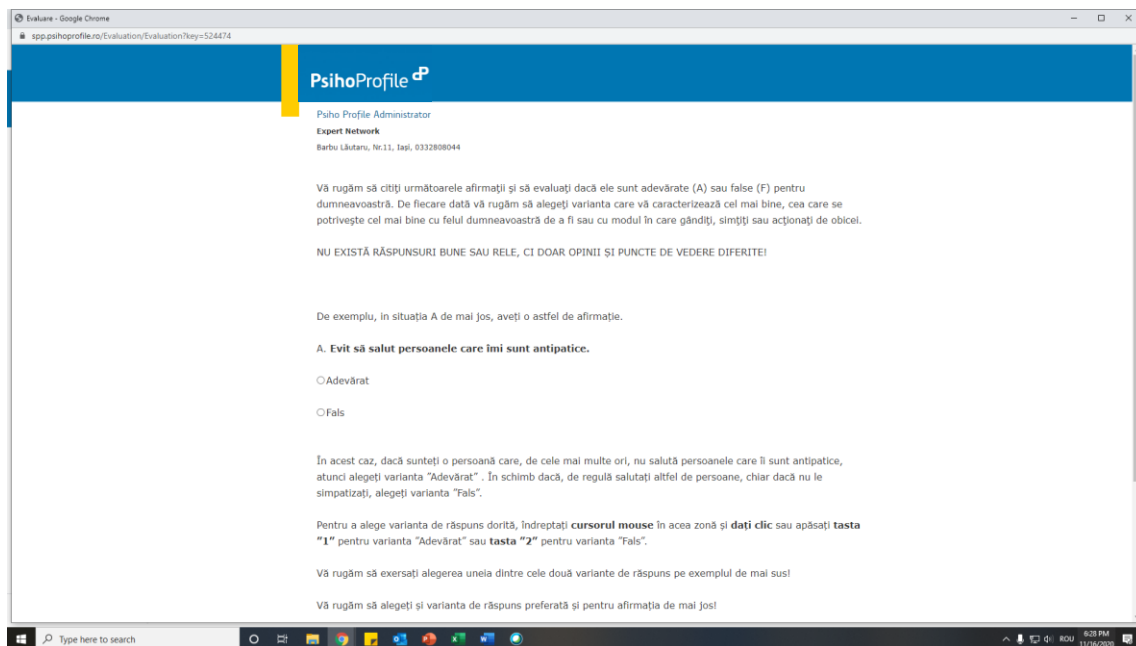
Evaluare - Google Chrome
spp.psihoprofile.ro/Evaluation/Evaluation?key=524474

PsihoProfile

Psiho Profile Administrator
Expert Network
Barbu Lăutaru, Nr.11, Iași, 0332808044

Vă rugăm să citiți următoarele afirmații și să evaluați dacă ele sunt adevărate (A) sau false (F) pentru dumneavoastră. De fiecare dată vă rugăm să alegeți varianta care vă caracterizează cel mai bine, cea care se potrivește cel mai bine cu felul dumneavoastră de a fi sau cu modul în care gândiți, simțiți sau acționați de obicei.

NU EXISTĂ RĂSPUNSURI BUNE SAU RELE, CI DOAR OPINII ȘI PUNCTE DE VEDERE DIFERITE!

De exemplu, in situația A de mai jos, aveți o astfel de afirmație.

A. Evit să salut persoanele care îmi sunt antipatice.

Adevărat

Fals

În acest caz, dacă sunteți o persoană care, de cele mai multe ori, nu salută persoanele care îi sunt antipatice, atunci alegeți varianta "Adevărat" . În schimb dacă, de regulă salutați altfel de persoane, chiar dacă nu le simpatizați, alegeți varianta "Fals".

Pentru a alege varianta de răspuns dorită, îndreptați cursorul mouse în acea zonă și dați clic sau apăsați tasta "1" pentru varianta "Adevărat" sau tasta "2" pentru varianta "Fals".

Vă rugăm să exersați alegerea uneia dintre cele două variante de răspuns pe exemplul de mai sus!

Vă rugăm să alegeți și varianta de răspuns preferată și pentru afirmația de mai jos!

Type here to search
ROU 6:28 PM 11/16/2020